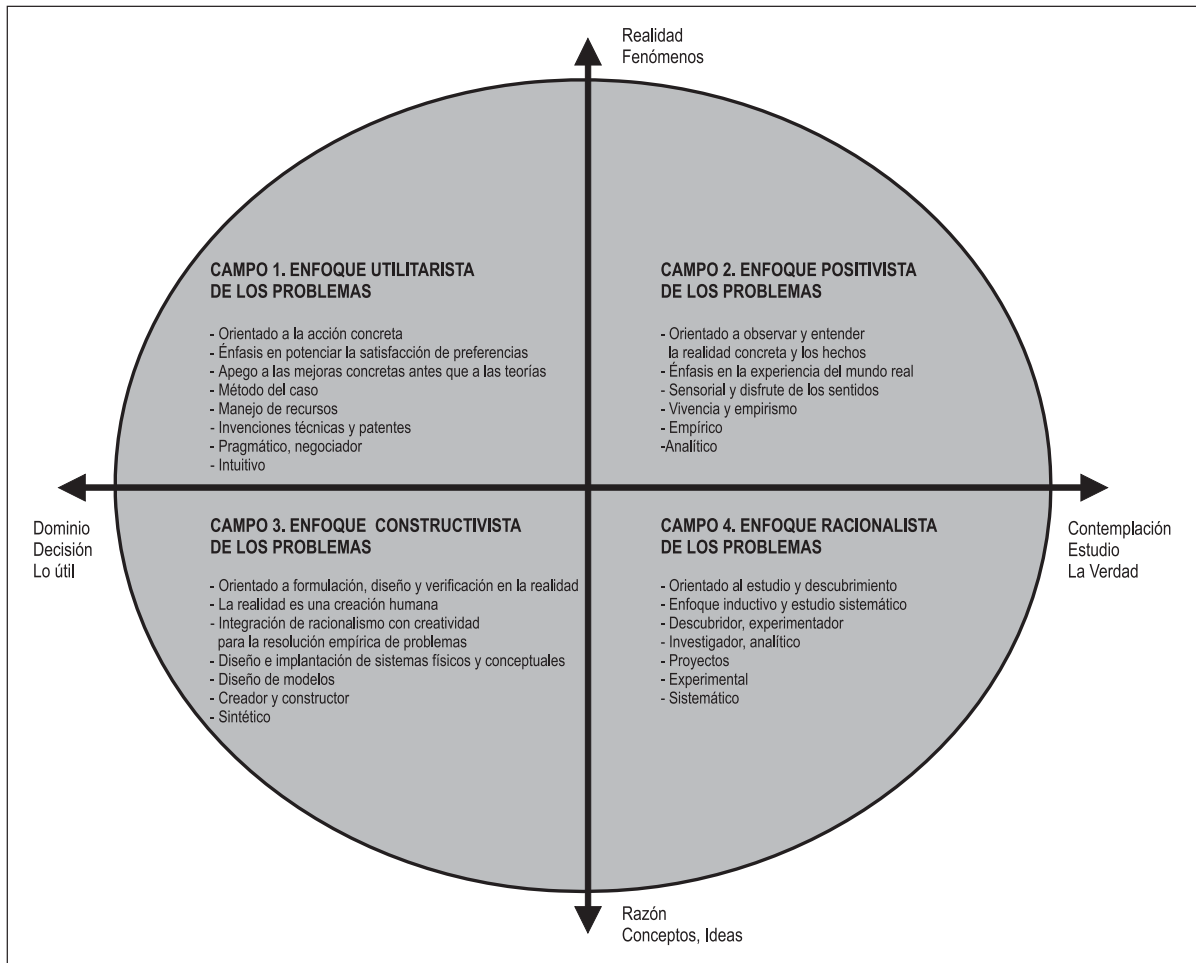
Realidad
Fenómenos

CAMPO 1. ENFOQUE UTILITARISTA DE LOS PROBLEMAS

- Orientado a la acción concreta
- Énfasis en potenciar la satisfacción de preferencias
- Apego a las mejoras concretas antes que a las teorías
- Método del caso
- Manejo de recursos
- Invenciones técnicas y patentes
- Pragmático, negociador
- Intuitivo

CAMPO 2. ENFOQUE POSITIVISTA DE LOS PROBLEMAS

- Orientado a observar y entender la realidad concreta y los hechos
- Énfasis en la experiencia del mundo real
- Sensorial y disfrute de los sentidos
- Vivencia y empirismo
- Empírico
-Analítico

Dominio
Decisión
Lo útil

CAMPO 3. ENFOQUE CONSTRUCTIVISTA DE LOS PROBLEMAS

- Orientado a formulación, diseño y verificación en la realidad
- La realidad es una creación humana
- Integración de racionalismo con creatividad para la resolución empírica de problemas
- Diseño e implantación de sistemas físicos y conceptuales
- Diseño de modelos
- Creador y constructor
- Sintético

CAMPO 4. ENFOQUE RACIONALISTA DE LOS PROBLEMAS

- Orientado al estudio y descubrimiento
- Enfoque inductivo y estudio sistemático
- Descubridor, experimentador
- Investigador, analítico
- Proyectos
- Experimental
- Sistemático

Contemplación
Estudio
La Verdad

Razón
Conceptos, Ideas